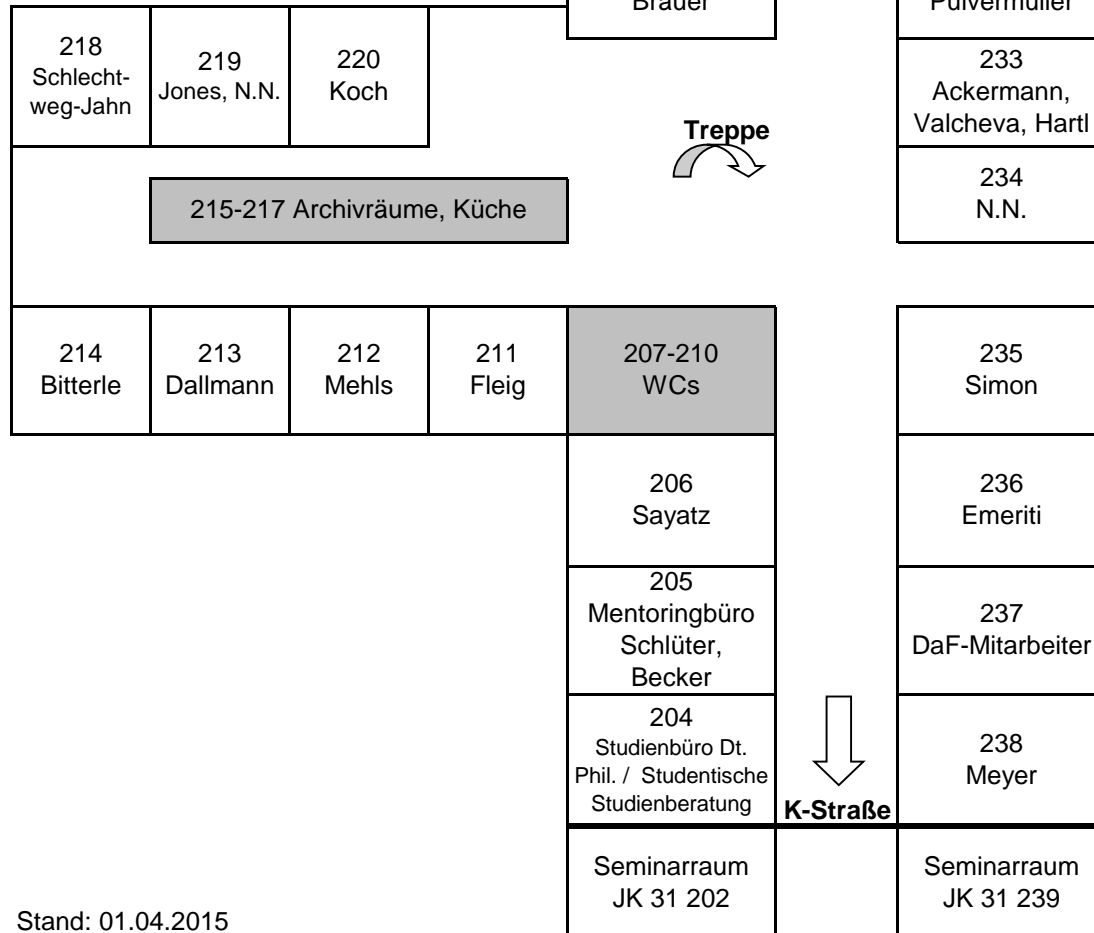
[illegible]

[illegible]

218 Schlechtweg-Jahn

219 Jones, N.N.

220 Koch

233 Ackermann, Valcheva, Hartl

Treppe

234 N.N.

215-217 Archivräume, Küche

214 Bitterle

213 Dallmann

212 Mehls

211 Fleig

207-210 WCs

235 Simon

206 Sayatz

236 Emeriti

205 Mentoringbüro Schlüter, Becker

237 DaF-Mitarbeiter

204 Studienbüro Dt. Phil. / Studentische Studienberatung

K-Straße

238 Meyer

Seminarraum JK 31 202

Seminarraum JK 31 239

Stand: 01.04.2015